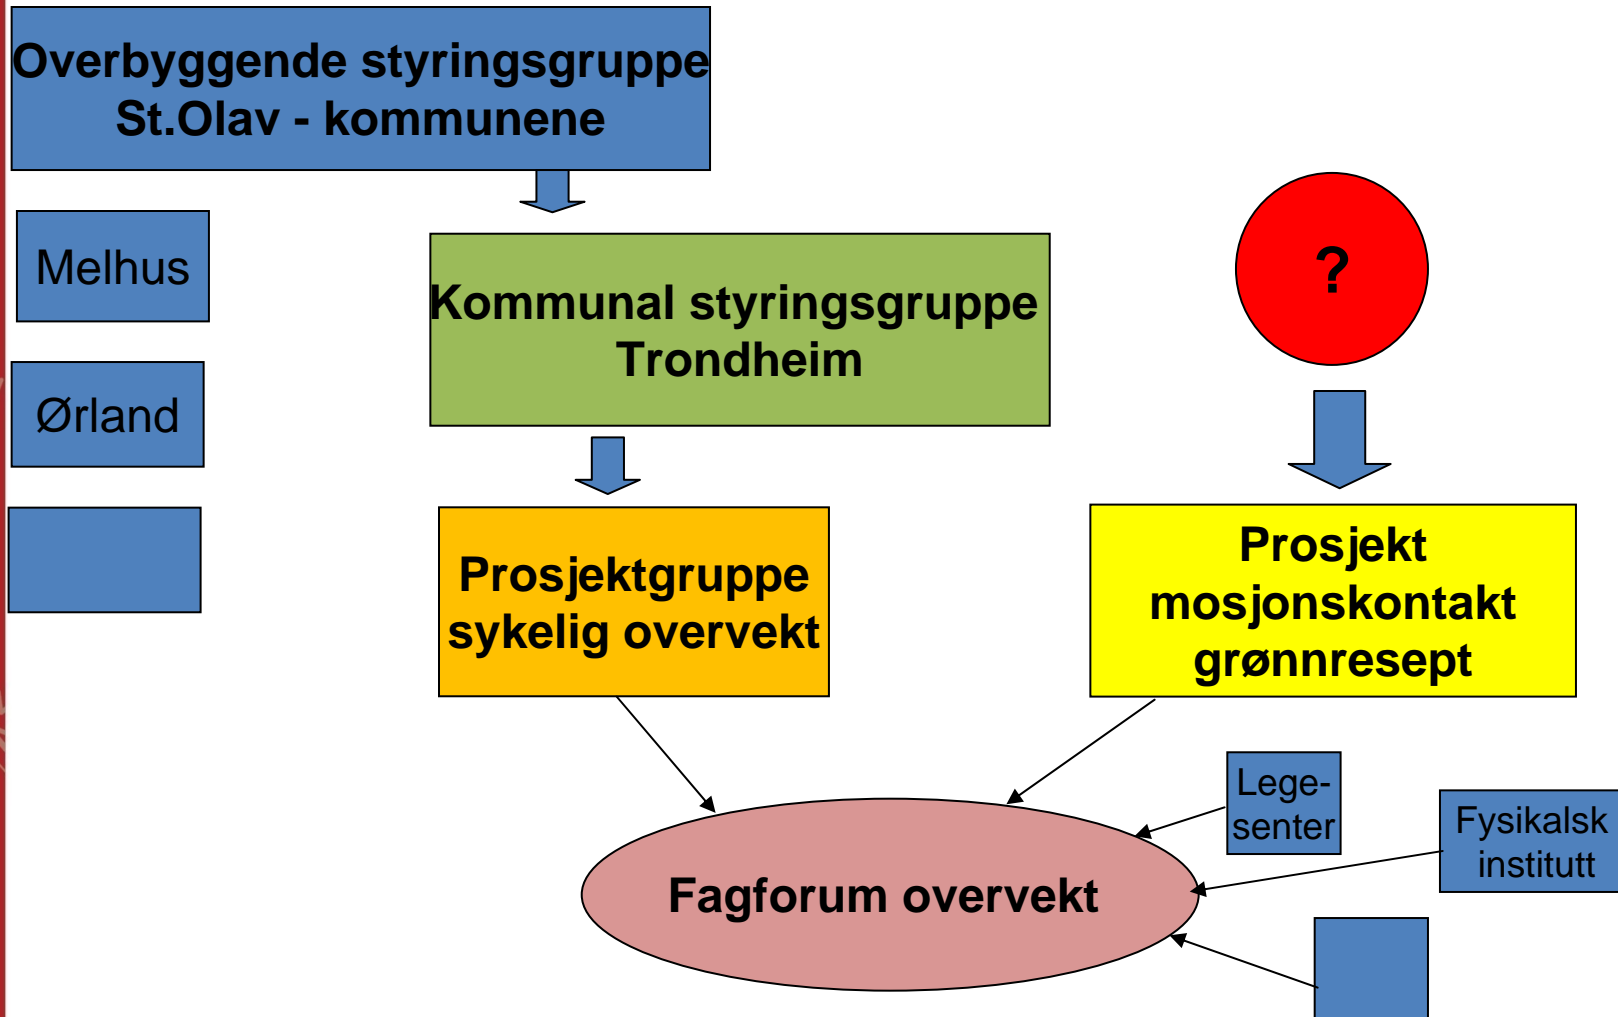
Overbyggende styringsgruppe
St.Olav - kommunene

Melhus

Ørland

Kommunal styringsgruppe
Trondheim

?

Prosjektgruppe
sykelig overvekt

Prosjekt
mosjonskontakt
grønnresept

Legesenter

Fysikalsk
institutt

Fagforum overvekt